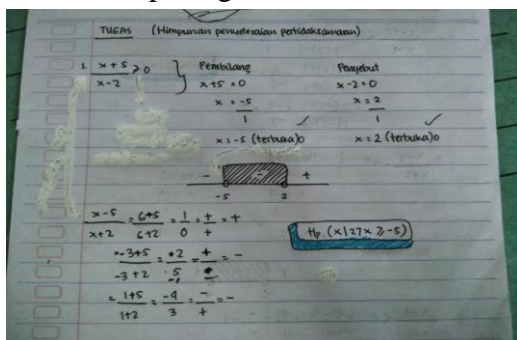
TUGAS (Himpunan penyelesaian pertidaksamaan)

1. $\frac{x+5}{x-2} > 0$

Pembilang
$x+5=0$
$x=\frac{-5}{1}$
$x=-5$ (terbuka)o

Penyebut
$x-2=0$
$x=\frac{2}{1}$
$x=2$ (terbuka)o

- + +
-5 2

$\frac{x-5}{x+2} = \frac{6+5}{6+2} = \frac{1}{0} = \frac{+}{+} = +$

$\frac{-3+5}{-3+2} = \frac{+2}{.5} = \frac{+}{-} = -$

$= \frac{1+5}{1+2} = \frac{-4}{3} = \frac{-}{+} = -$

Hp. {x | 2 < x ≥ -5}